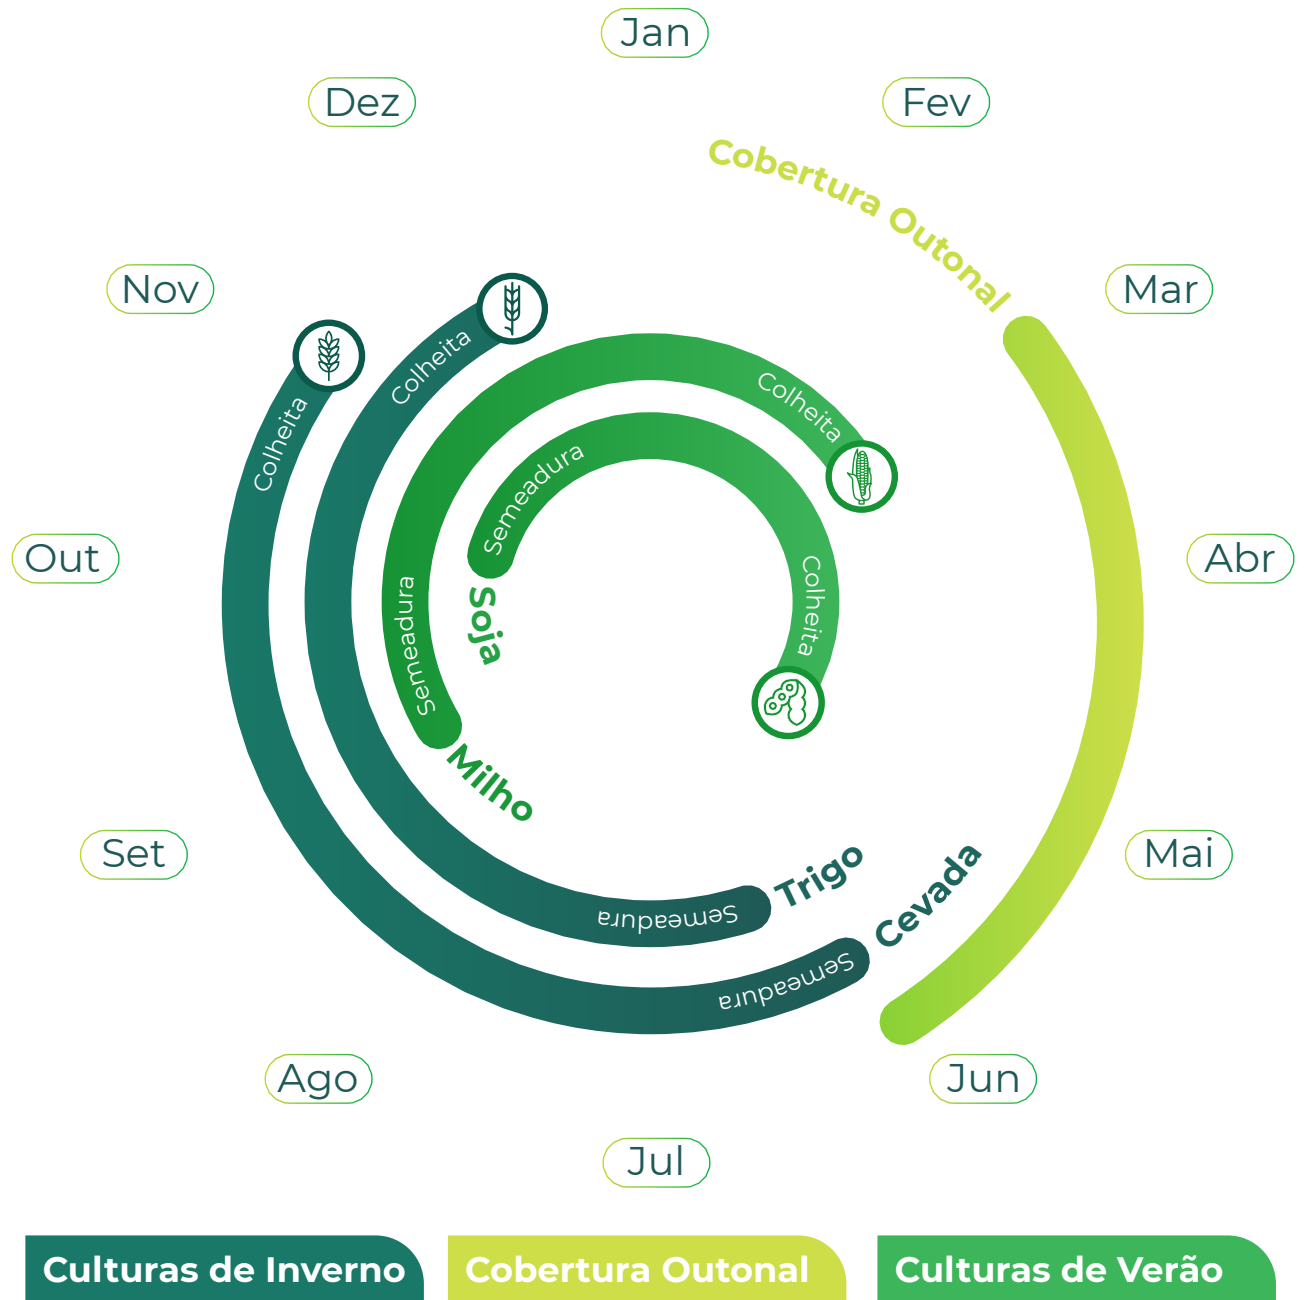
Jan

Dez

Fev

Cobertura Outonal

Mar

Nov

Colheita

Colheita

Colheita

Semeadura

Out

Abr

Semeadura

Soja

Colheita

Milho

Set

Mai

Trigo

Semeadura

Cevada

Semeadura

Ago

Jun

Jul

Culturas de Inverno

Cobertura Outonal

Culturas de Verão